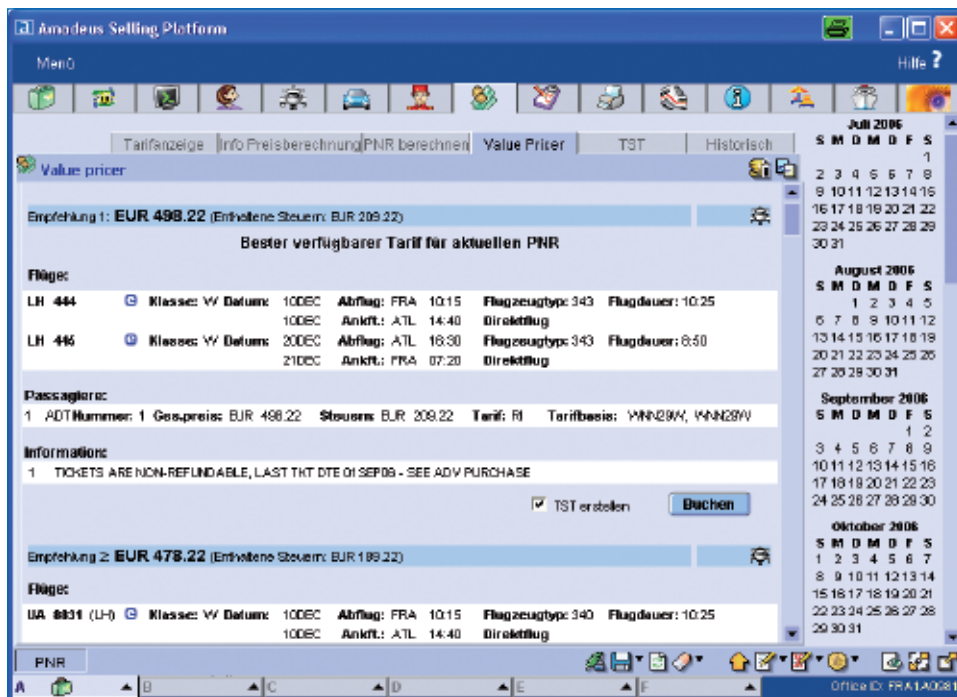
Amadeus Selling Platform

Menü

Hilfe ?

Tarifanzeige | Info Preisberechnung | PNR berechnen | Value Pricer | TST | Historisch

Value pricer

Empfehlung 1: EUR 498.22 (Enthaltene Steuern: EUR 209.22)

Bester verfügbarer Tarif für aktuellen PNR

Flüge:

| LH 444 | Klasse: W | Datum: | 10DEC | Abflug: FRA | 10:15 | Flugzeugtyp: 343 | Flugdauer: 10:25 |
|---|---|---|---|---|---|---|---|
| | | | 10DEC | Ankft.: ATL | 14:40 | Direktflug | |
| LH 445 | Klasse: W | Datum: | 20DEC | Abflug: ATL | 16:30 | Flugzeugtyp: 343 | Flugdauer: 8:50 |
| | | | 21DEC | Ankft.: FRA | 07:20 | Direktflug | |

Passagiere:

1 ADT Nummer: 1 Ges.preis: EUR 498.22 Steuern: EUR 209.22 Tarif: RI Tarifbasis: WNN28W, WNN28W

Information:

1 TICKETS ARE NON-REFUNDABLE, LAST TKT DTE 01 SEP06 - SEE ADV PURCHASE

☑ TST erstellen Buchen

Empfehlung 2: EUR 478.22 (Enthaltene Steuern: EUR 189.22)

Flüge:

| UA 8831 (LH) | Klasse: W | Datum: | 10DEC | Abflug: FRA | 10:15 | Flugzeugtyp: 340 | Flugdauer: 10:25 |
|---|---|---|---|---|---|---|---|
| | | | 10DEC | Ankft.: ATL | 14:40 | Direktflug | |

Juli 2006
S M D M D F S
1
2 3 4 5 6 7 8
9 10 11 12 13 14 15
16 17 18 19 20 21 22
23 24 25 26 27 28 29
30 31

August 2006
S M D M D F S
1 2 3 4 5
6 7 8 9 10 11 12
13 14 15 16 17 18 19
20 21 22 23 24 25 26
27 28 29 30 31

September 2006
S M D M D F S
1 2
3 4 5 6 7 8 9
10 11 12 13 14 15 16
17 18 19 20 21 22 23
24 25 26 27 28 29 30

Oktober 2006
S M D M D F S
1 2 3 4 5 6 7
8 9 10 11 12 13 14
15 16 17 18 19 20 21
22 23 24 25 26 27 28
29 30 31

PNR

A B C D E F

Office ID: FRA1A0981